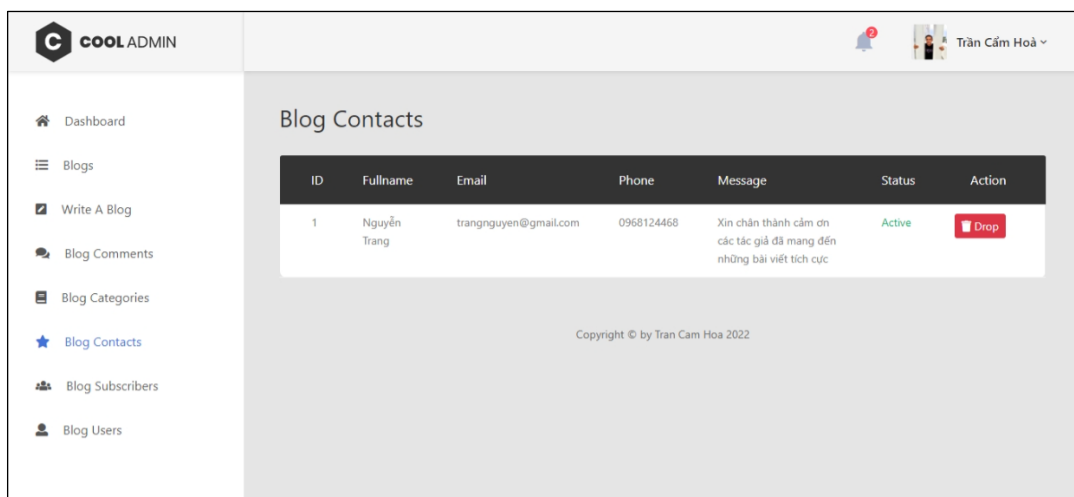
C COOL ADMIN

2

Trần Cẩm Hoà

Dashboard

Blogs

Write A Blog

Blog Comments

Blog Categories

Blog Contacts

Blog Subscribers

Blog Users

Blog Contacts

| ID | Fullname | Email | Phone | Message | Status | Action |
|---|---|---|---|---|---|---|
| 1 | Nguyễn Trang | trangnguyen@gmail.com | 0968124468 | Xin chân thành cảm ơn các tác giả đã mang đến những bài viết tích cực | Active | Drop |

Copyright © by Tran Cam Hoa 2022